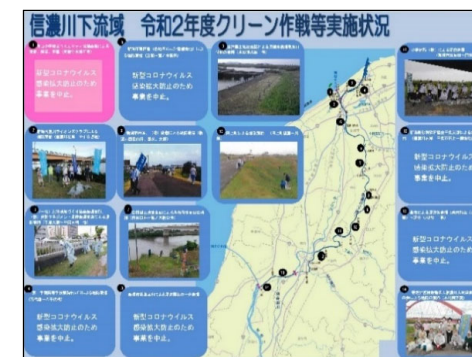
信濃川下流域　令和2年度クリーン作戦等実施状況

①
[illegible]
新型コロナウイルス感染拡大防止のため事業を中止。

②
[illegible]
新型コロナウイルス感染拡大防止のため事業を中止。

③
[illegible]

④
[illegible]

⑤
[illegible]

⑥
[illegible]

⑦
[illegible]

⑧
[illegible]

⑨
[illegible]
新型コロナウイルス感染拡大防止のため事業を中止。

⑩
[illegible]
新型コロナウイルス感染拡大防止のため事業を中止。

⑪
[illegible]

⑫
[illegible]
新型コロナウイルス感染拡大防止のため事業を中止。

⑬
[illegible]
新型コロナウイルス感染拡大防止のため事業を中止。

⑭
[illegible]